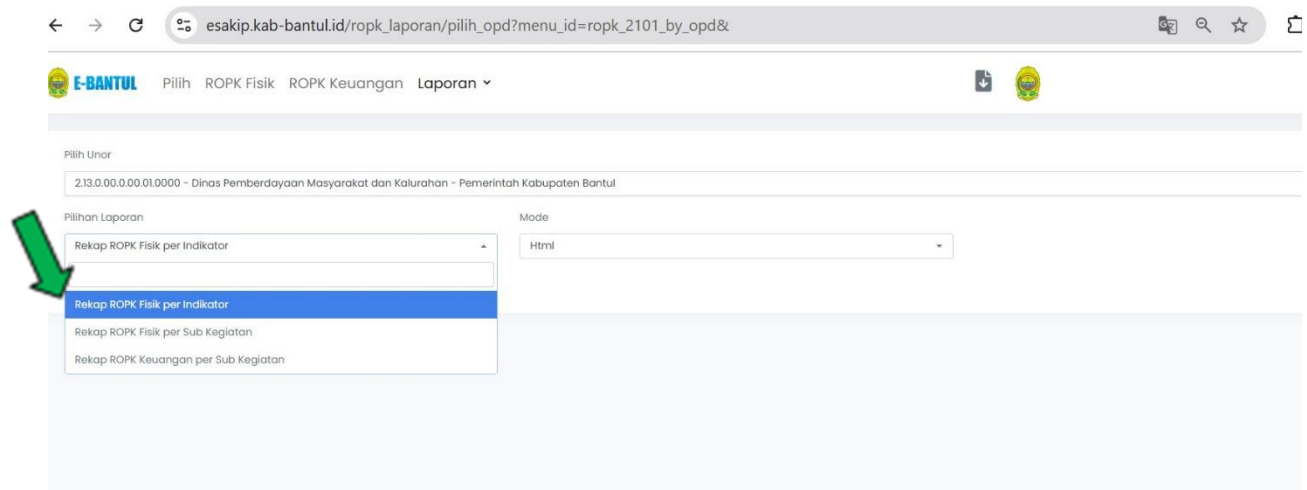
esakip.kab-bantul.id/ropk_laporan/pilih_opd?menu_id=ropk_2101_by_opd&

E-BANTUL Pilih ROPK Fisik ROPK Keuangan Laporan

Pilih Unor

2.13.0.00.0.00.01.0000 - Dinas Pemberdayaan Masyarakat dan Kalurahan - Pemerintah Kabupaten Bantul

Pilihan Laporan

Rekap ROPK Fisik per Indikator

Mode

Html

Rekap ROPK Fisik per Indikator

Rekap ROPK Fisik per Sub Kegiatan

Rekap ROPK Keuangan per Sub Kegiatan